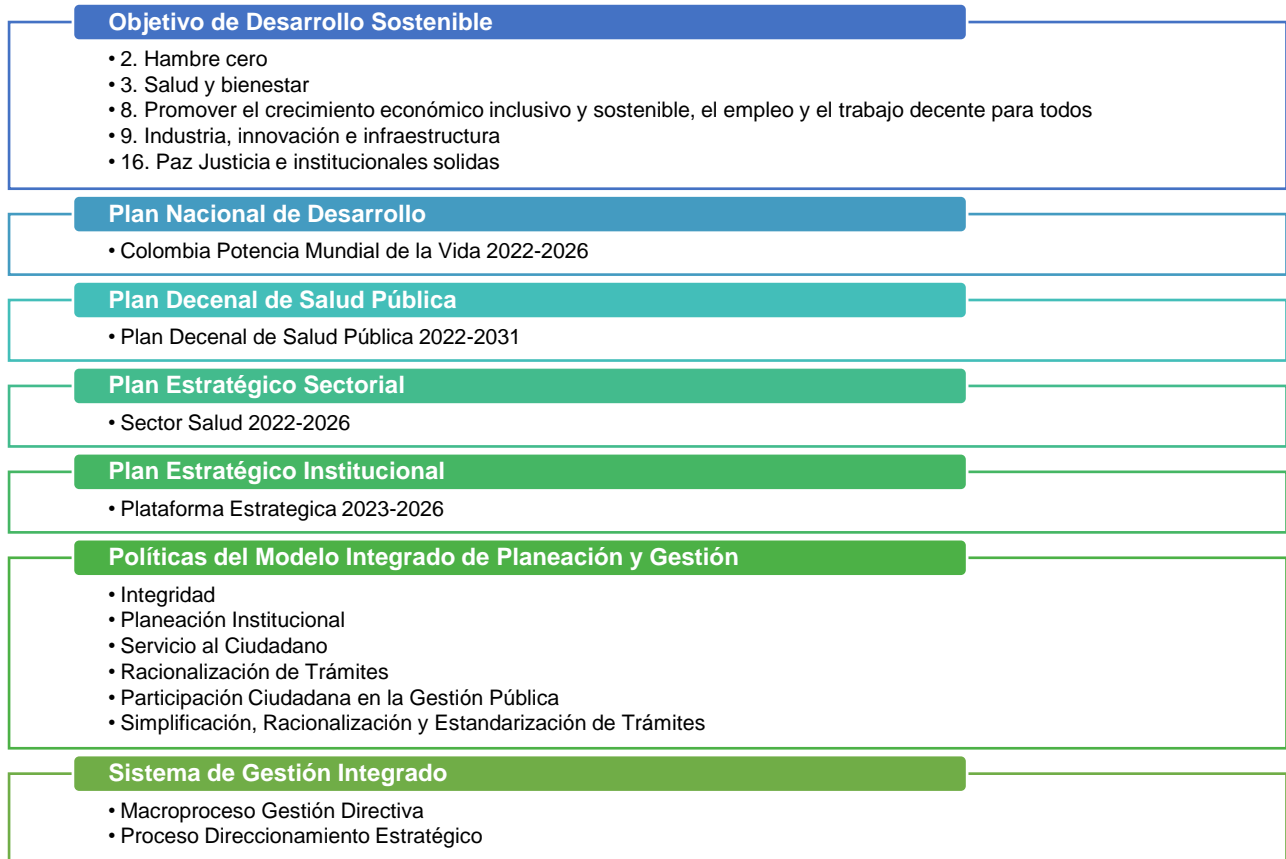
Objetivo de Desarrollo Sostenible

• 2. Hambre cero
• 3. Salud y bienestar
• 8. Promover el crecimiento económico inclusivo y sostenible, el empleo y el trabajo decente para todos
• 9. Industria, innovación e infraestructura
• 16. Paz Justicia e institucionales solidas

Plan Nacional de Desarrollo

• Colombia Potencia Mundial de la Vida 2022-2026

Plan Decenal de Salud Pública

• Plan Decenal de Salud Pública 2022-2031

Plan Estratégico Sectorial

• Sector Salud 2022-2026

Plan Estratégico Institucional

• Plataforma Estrategica 2023-2026

Políticas del Modelo Integrado de Planeación y Gestión

• Integridad
• Planeación Institucional
• Servicio al Ciudadano
• Racionalización de Trámites
• Participación Ciudadana en la Gestión Pública
• Simplificación, Racionalización y Estandarización de Trámites

Sistema de Gestión Integrado

• Macroproceso Gestión Directiva
• Proceso Direccionamiento Estratégico